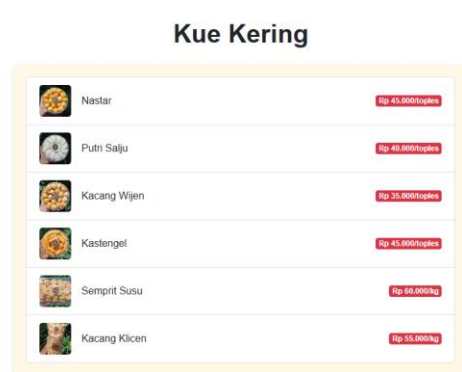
Kue Kering

| | |
|---|---|
| Nastar | Rp 45.000/toples |
| Putri Salju | Rp 40.000/toples |
| Kacang Wijen | Rp 35.000/toples |
| Kastengel | Rp 45.000/toples |
| Semprit Susu | Rp 60.000/kg |
| Kacang Klicen | Rp 55.000/kg |